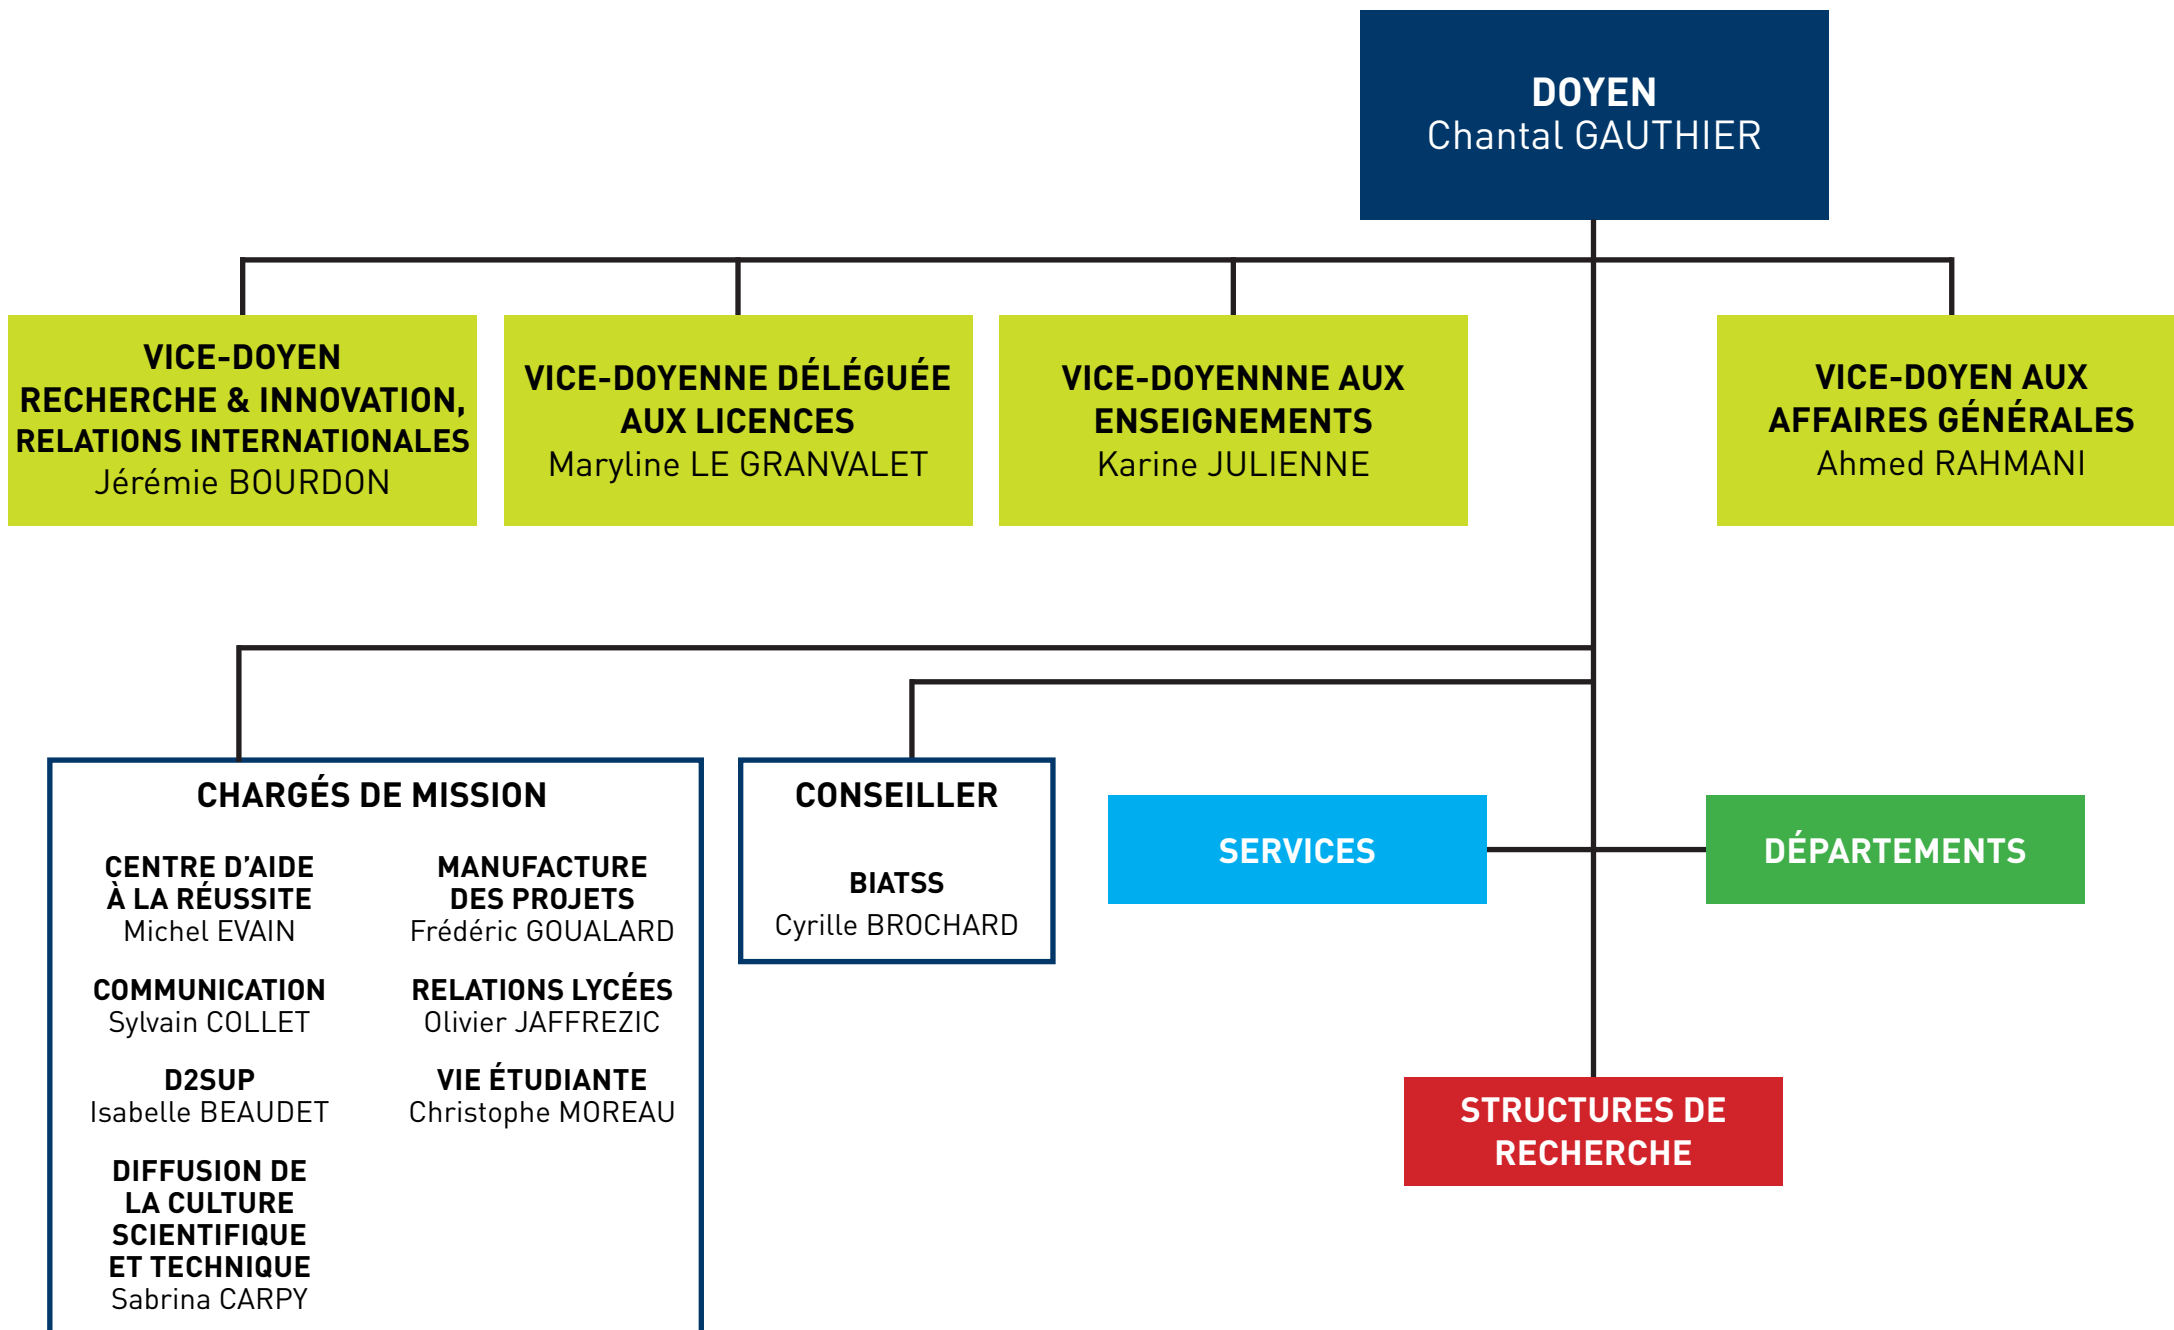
DOYEN
Chantal GAUTHIER

VICE-DOYEN
RECHERCHE & INNOVATION, RELATIONS INTERNATIONALES
Jérémie BOURDON

VICE-DOYENNE DÉLÉGUÉE AUX LICENCES
Maryline LE GRANVALET

VICE-DOYENNNE AUX ENSEIGNEMENTS
Karine JULIENNE

VICE-DOYEN AUX AFFAIRES GÉNÉRALES
Ahmed RAHMANI

CHARGÉS DE MISSION

CENTRE D'AIDE À LA RÉUSSITE
Michel EVAIN

COMMUNICATION
Sylvain COLLET

D2SUP
Isabelle BEAUDET

DIFFUSION DE LA CULTURE SCIENTIFIQUE ET TECHNIQUE
Sabrina CARPY

MANUFACTURE DES PROJETS
Frédéric GOUALARD

RELATIONS LYCÉES
Olivier JAFFREZIC

VIE ÉTUDIANTE
Christophe MOREAU

CONSEILLER

BIATSS
Cyrille BROCHARD

SERVICES

DÉPARTEMENTS

STRUCTURES DE RECHERCHE